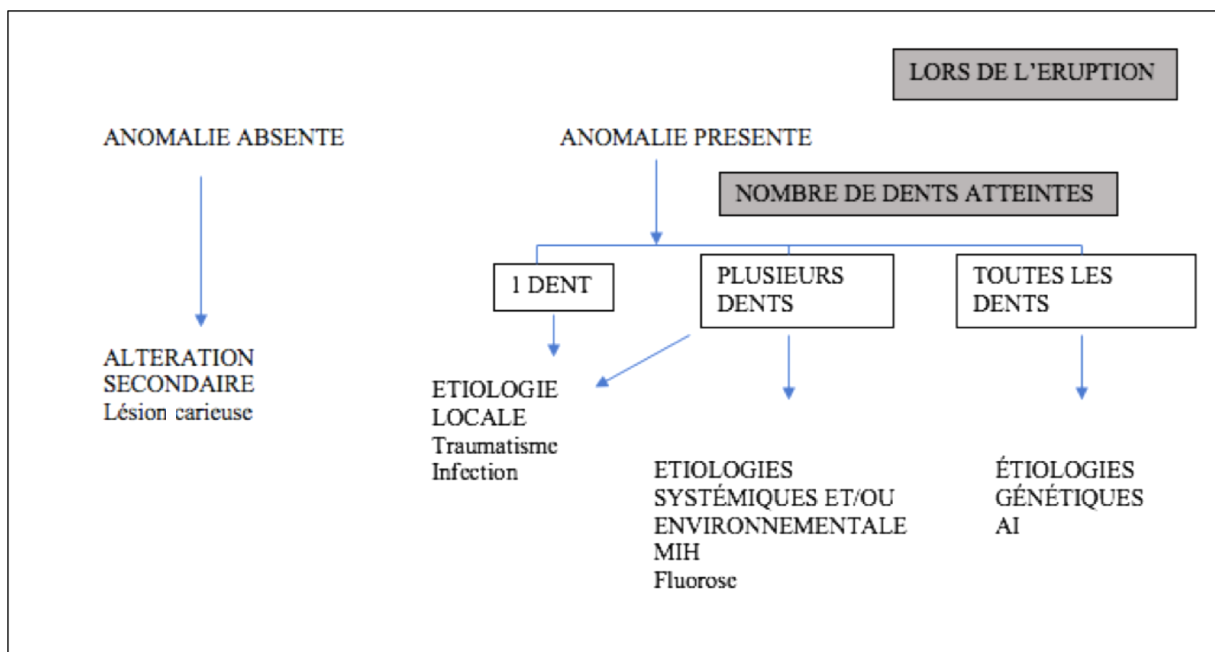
LORS DE L'ERUPTION

ANOMALIE ABSENTE

ANOMALIE PRESENTE

NOMBRE DE DENTS ATTEINTES

1 DENT

PLUSIEURS DENTS

TOUTES LES DENTS

ALTERATION SECONDAIRE
Lésion carieuse

ETIOLOGIE LOCALE
Traumatisme
Infection

ETIOLOGIES SYSTÉMIQUES ET/OU ENVIRONNEMENTALE
MIH
Fluorose

ÉTIOLOGIES GÉNÉTIQUES
AI